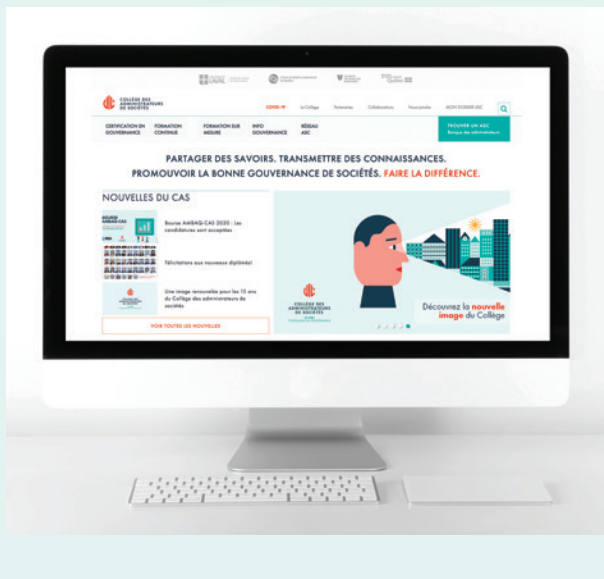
COLLÈGE DES ADMINISTRATEURS DE SOCIÉTÉS

COVID-19 Le Collège Partenaires Collaborations Nous joindre MON DOSSIER ABC

CERTIFICATION EN GOUVERNANCE FORMATION CONTINUE FORMATION SUR MESURE INFO GOUVERNANCE RÉSEAU ASC

TROUVER UN ASC Banque des administrateurs

PARTAGER DES SAVOIRS. TRANSMETTRE DES CONNAISSANCES. PROMOUVOIR LA BONNE GOUVERNANCE DE SOCIÉTÉS. FAIRE LA DIFFÉRENCE.

NOUVELLES DU CAS

Bourse AMBAQ-CAS 2020 : Les candidatures sont acceptées

Félicitations aux nouveaux diplômés!

Une image renouvelée pour les 15 ans du Collège des administrateurs de sociétés

VOIR TOUTES LES NOUVELLES

COLLÈGE DES ADMINISTRATEURS DE SOCIÉTÉS

Découvrez la nouvelle image du Collège